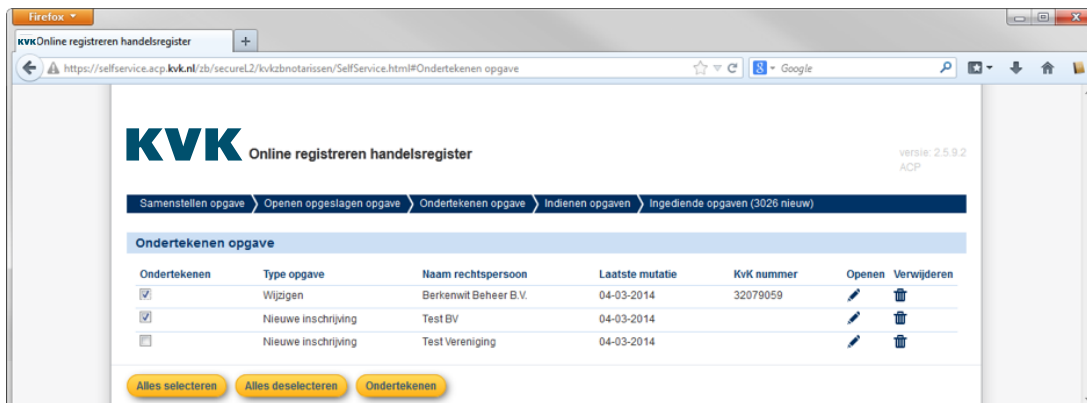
Firefox

KVK Online registreren handelsregister

+

https://selfservice.acp.kvk.nl/zb/secureL2/kvkzbnotarissen/SelfService.html#Ondertekenen opgave

Google

KVK Online registreren handelsregister

versie: 2.5.9.2
ACP

Samenstellen opgave | Openen opgeslagen opgave | Ondertekenen opgave | Indienen opgaven | Ingediende opgaven (3026 nieuw)

Ondertekenen opgave

| Ondertekenen | Type opgave | Naam rechtspersoon | Laatste mutatie | KvK nummer | Openen | Verwijderen |
|---|---|---|---|---|---|---|
| ☑ | Wijzigen | Berkenwit Beheer B.V. | 04-03-2014 | 32079059 | | |
| ☑ | Nieuwe inschrijving | Test BV | 04-03-2014 | | | |
| ☐ | Nieuwe inschrijving | Test Vereniging | 04-03-2014 | | | |

Alles selecteren | Alles deselecteren | Ondertekenen